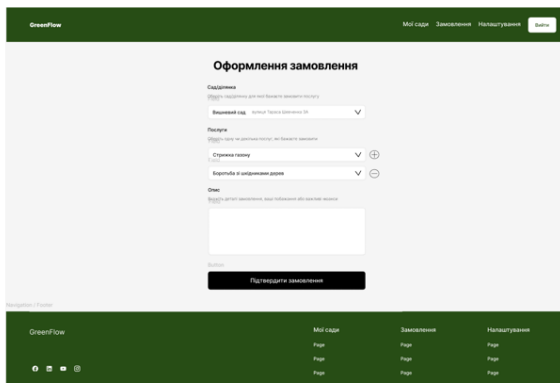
GreenFlow

Мої сади Замовлення Налаштування Вийти

Оформлення замовлення

Сад/ділянка
Оберіть сад/ділянку для якої бажаєте замовити послугу

Вишневий сад вулиця Тараса Шевченка 18

Послуги
Оберіть одну чи декілька послуг, які бажаєте замовити

Стрижка газону

Боротьба зі шкідниками дерев

Опис
Вкажіть деталі замовлення, ваші побажання або важливі нюанси

Підтвердити замовлення

Navigation | Footer

GreenFlow

Мої сади
Page
Page
Page

Замовлення
Page
Page
Page

Налаштування
Page
Page
Page